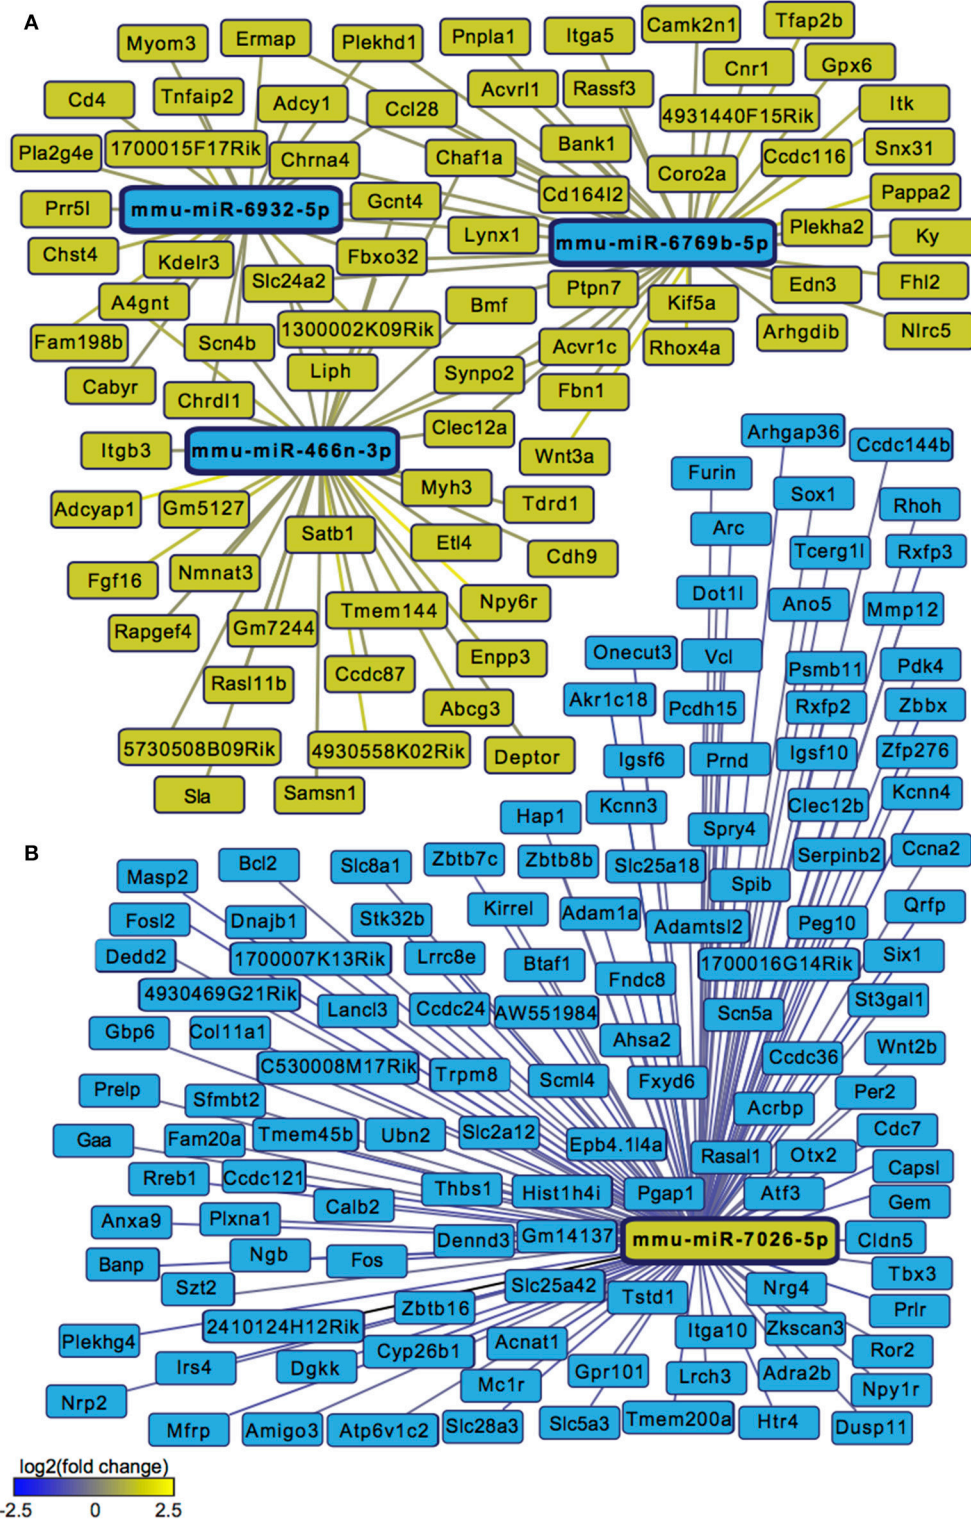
A

Myom3 Ermap Plekhd1 Pnpla1 Itga5 Camk2n1 Tfap2b
Cd4 Tnfaip2 Adcy1 Ccl28 Acvrl1 Rassf3 Cnr1 Gpx6
Pla2g4e 1700015F17Rik Chrna4 Chaf1a Bank1 4931440F15Rik Itk
Prr5l mmu-miR-6932-5p Gcnt4 Cd164l2 Coro2a Ccdc116 Snx31
Chst4 Kdelr3 Fbxo32 Lynx1 mmu-miR-6769b-5p Plekha2 Pappa2 Ky
A4gnt Slc24a2 Bmf Ptpn7 Kif5a Edn3 Fhl2
Fam198b Scn4b 1300002K09Rik Acvr1c Rhox4a Arhgdib Nlrc5
Cabyr Liph Synpo2 Fbn1
Chrdl1 Clec12a
Itgb3 mmu-miR-466n-3p Wnt3a
Adcyap1 Gm5127 Myh3 Tdrd1
Satb1 Etl4 Cdh9
Fgf16 Nmnat3 Tmem144 Npy6r
Rapgef4 Gm7244 Enpp3
Rasl11b Ccdc87 Abcg3
5730508B09Rik 4930558K02Rik Deptor
Sla Samsn1

Arhgap36 Ccdc144b
Furin Sox1 Rhoh
Arc Tcerg1l Rxfp3
Dot1l Ano5 Mmp12
Onecut3 Vcl Psmb11 Pdk4
Akr1c18 Pcdh15 Rxfp2 Zbbx
Igsf6 Prnd Igsf10 Zfp276
Hap1 Kcnn3 Clec12b Kcnn4
Spry4

B

Masp2 Bcl2 Slc8a1 Zbtb7c Zbtb8b Slc25a18 Serpinb2 Ccna2
Fosl2 Dnajb1 Stk32b Kirrel Adam1a Spib Qrfp
Dedd2 1700007K13Rik Lrrc8e Btaf1 Adamtsl2 Peg10
4930469G21Rik Lancl3 Ccdc24 AW551984 Fndc8 1700016G14Rik Six1
Gbp6 Col11a1 Scn5a St3gal1
C530008M17Rik Trpm8 Scml4 Ahsa2 Ccdc36 Wnt2b
Prelp Sfmbt2 Fxyd6 Acrbp Per2
Gaa Fam20a Tmem45b Ubn2 Slc2a12 Epb4.1l4a Rasal1 Otx2 Cdc7
Rreb1 Ccdc121 Thbs1 Hist1h4i Pgap1 Atf3 Capsl
Anxa9 Plxna1 Calb2 Gem
Banp Ngb Fos Dennd3 Gm14137 mmu-miR-7026-5p Cldn5
Szt2 Slc25a42 Tstd1 Nrg4 Tbx3
Plekhg4 2410124H12Rik Zbtb16 Itga10 Zkscan3 Prlr
Irs4 Dgkk Cyp26b1 Acnat1 Ror2
Nrp2 Mc1r Gpr101 Lrch3 Adra2b Npy1r
Mfrp Amigo3 Atp6v1c2 Slc28a3 Slc5a3 Tmem200a Htr4 Dusp11

log2(fold change)
-2.5 0 2.5